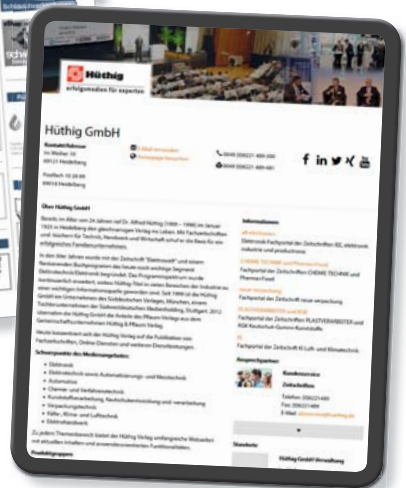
Hüthig
erfolgsmedien für experten

Hüthig GmbH

Kontakt/Adresse
Im Weiher 10
69121 Heidelberg

Postfach 10 28 69
69018 Heidelberg

E-Mail versenden
Homepage besuchen

0049 (0)6221 489-300
0049 (0)6221 489-481

f in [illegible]

Über Hüthig GmbH

Bereits im Alter von 24 Jahren rief Dr. Alfred Hüthig (1900 – 1996) im Januar 1925 in Heidelberg den gleichnamigen Verlag ins Leben. Mit Fachzeitschriften und -büchern für Technik, Handwerk und Wirtschaft schuf er die Basis für ein erfolgreiches Familienunternehmen.

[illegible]

Schwerpunkte des Medienangebotes:

Elektronik
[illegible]
Automotive
Chemie- und Verfahrenstechnik
Kunststoffverarbeitung, Kautschukentwicklung und -verarbeitung
Verpackungstechnik
Kälte-, Klima- und Lufttechnik
Elektrofachhandel

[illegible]

Produktgruppen

Informationen

all-electronics
Elektronik Fachportal der Zeitschriften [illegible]

CHEMIE TECHNIK und PharmaFood
Fachportal der Zeitschriften CHEMIE TECHNIK und PharmaFood

neue verpackung
Fachportal der Zeitschrift neue verpackung

PLASTVERARBEITER und KGK
Fachportal der Zeitschriften PLASTVERARBEITER und KGK Kautschuk Gummi Kunststoffe

KI
Fachportal der Zeitschrift KI Luft- und Kältetechnik

Ansprechpartner

Kundenservice
Zentrallinien
Telefon: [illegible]
Fax: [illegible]
E-Mail: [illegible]

Standorte

Hüthig GmbH Verwaltung